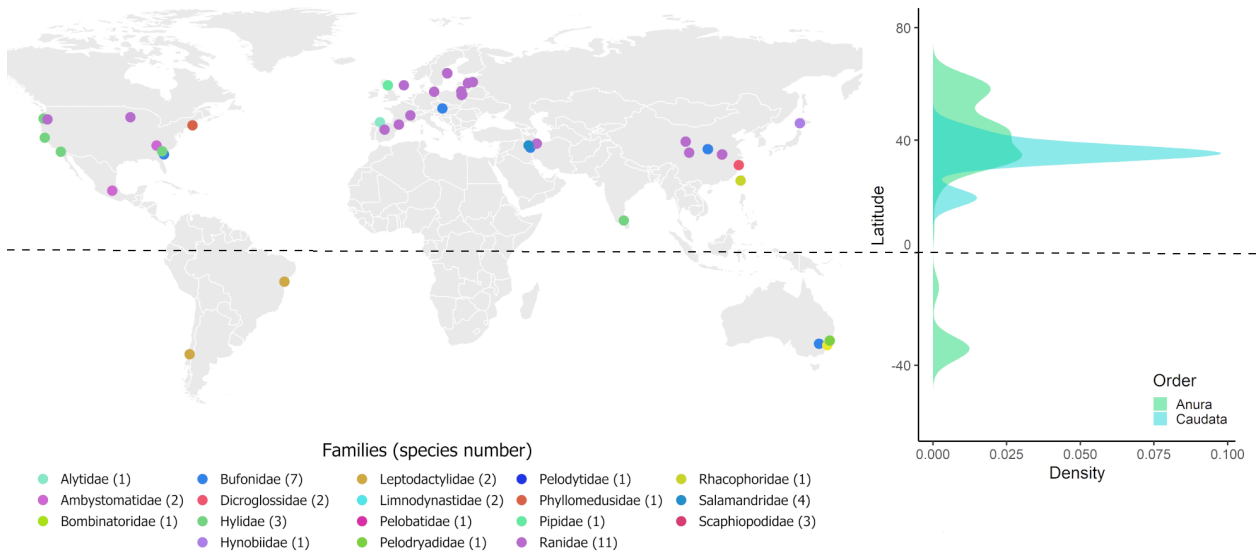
80

40

0

-40

Latitude

0.000 0.025 0.050 0.075 0.100

Density

Order
Anura
Caudata

Families (species number)

Alytidae (1)
Ambystomatidae (2)
Bombinatoridae (1)
Hylidae (3)
Hynobiidae (1)

Bufonidae (7)
Dicroglossidae (2)
Leptodactylidae (2)
Limnodynastidae (2)
Pelobatidae (1)
Pelodryadidae (1)

Pelodytidae (1)
Phyllomedusidae (1)
Pipidae (1)
Ranidae (11)

Rhacophoridae (1)
Salamandridae (4)
Scaphiopodidae (3)